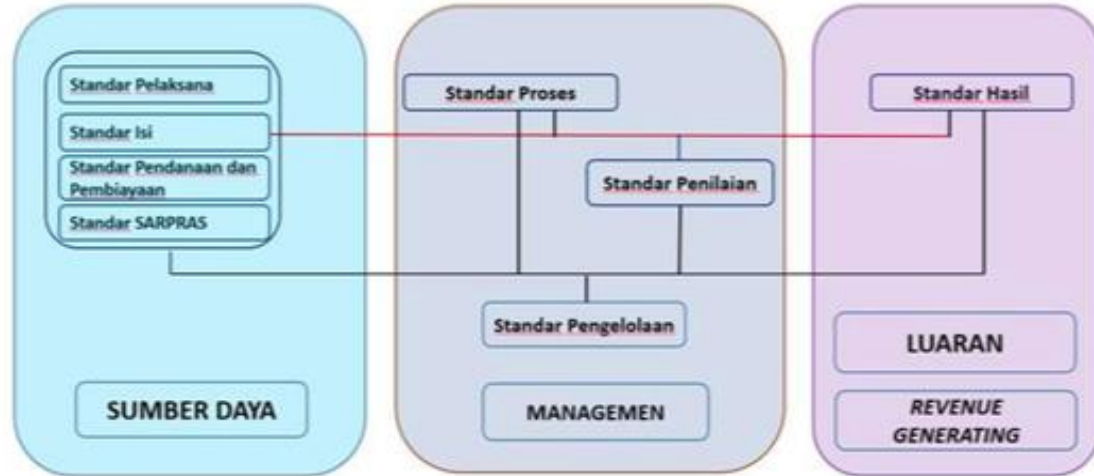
Standar Pelaksana

Standar Isi

Standar Pendanaan dan Pembiayaan

Standar SARPRAS

SUMBER DAYA

Standar Proses

Standar Penilaian

Standar Pengelolaan

MANAGEMEN

Standar Hasil

LUARAN

REVENUE GENERATING